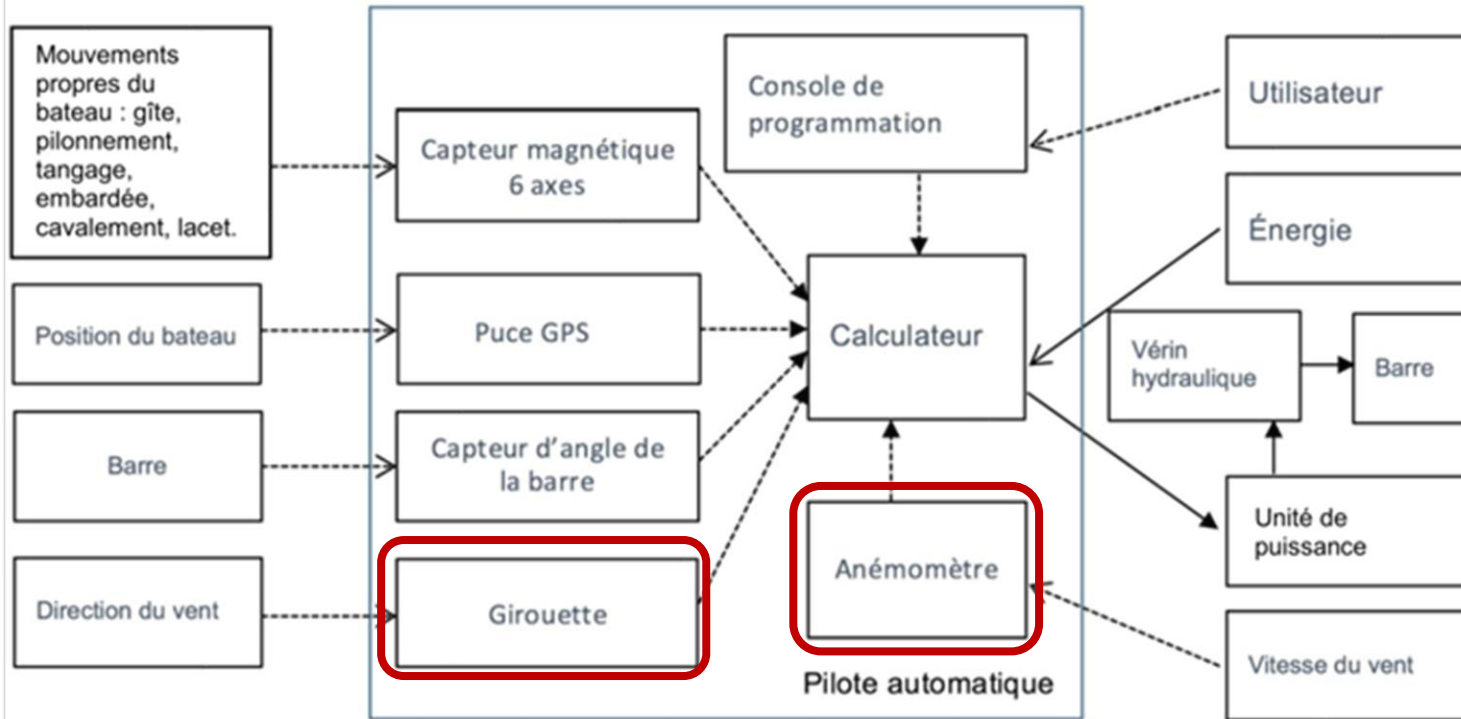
Mouvements propres du bateau : gîte, pilonnement, tangage, embardée, cavalement, lacet.

Position du bateau

Barre

Direction du vent

Capteur magnétique 6 axes

Puce GPS

Capteur d'angle de la barre

Girouette

Console de programmation

Calculateur

Anémomètre

Pilote automatique

Utilisateur

Énergie

Vérin hydraulique

Barre

Unité de puissance

Vitesse du vent